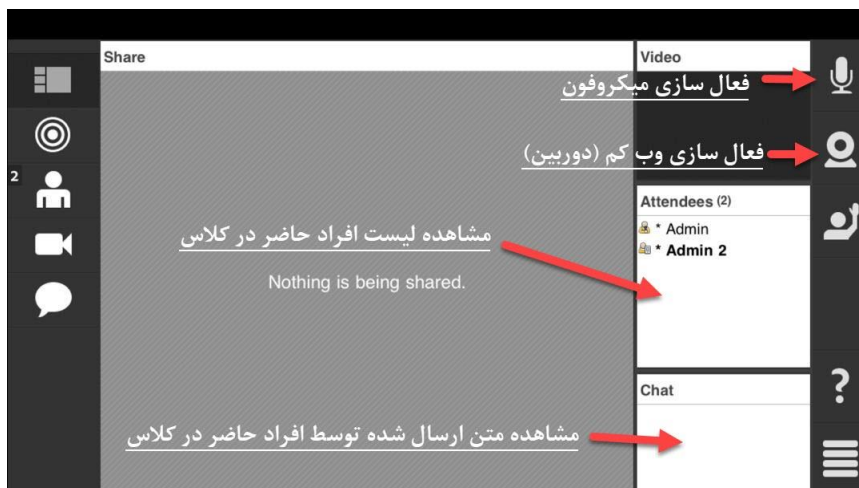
Share

Video

فعال سازی میکروفون

فعال سازی وب کم (دوربین)

2

Attendees (2)

* Admin

* Admin 2

مشاهده لیست افراد حاضر در کلاس

Nothing is being shared.

?

Chat

مشاهده متن ارسال شده توسط افراد حاضر در کلاس